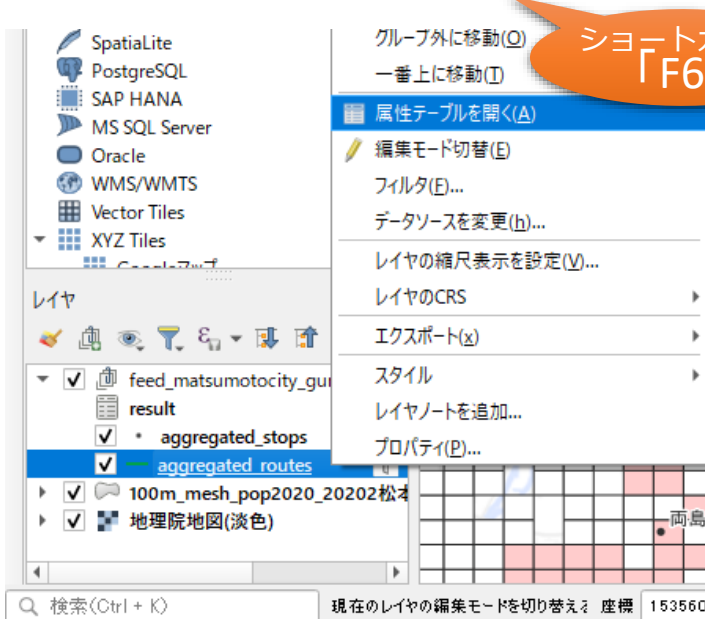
SpatiaLite
PostgreSQL
SAP HANA
MS SQL Server
Oracle
WMS/WMTS
Vector Tiles
XYZ Tiles
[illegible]

レイヤ

feed_matsumotocity_gu
result
aggregated_stops
aggregated_routes
100m_mesh_pop2020_20202松本
地理院地図(淡色)

グループ外に移動(O)
一番上に移動(T)
属性テーブルを開く(A)
編集モード切替(E)
フィルタ(F)...
データソースを変更(h)...
レイヤの縮尺表示を設定(V)...
レイヤのCRS
エクスポート(x)
スタイル
レイヤノートを追加...
プロパティ(P)...

ショートカ
「F6

両島

検索(Ctrl + K)
現在のレイヤの編集モードを切り替え
座標
153560